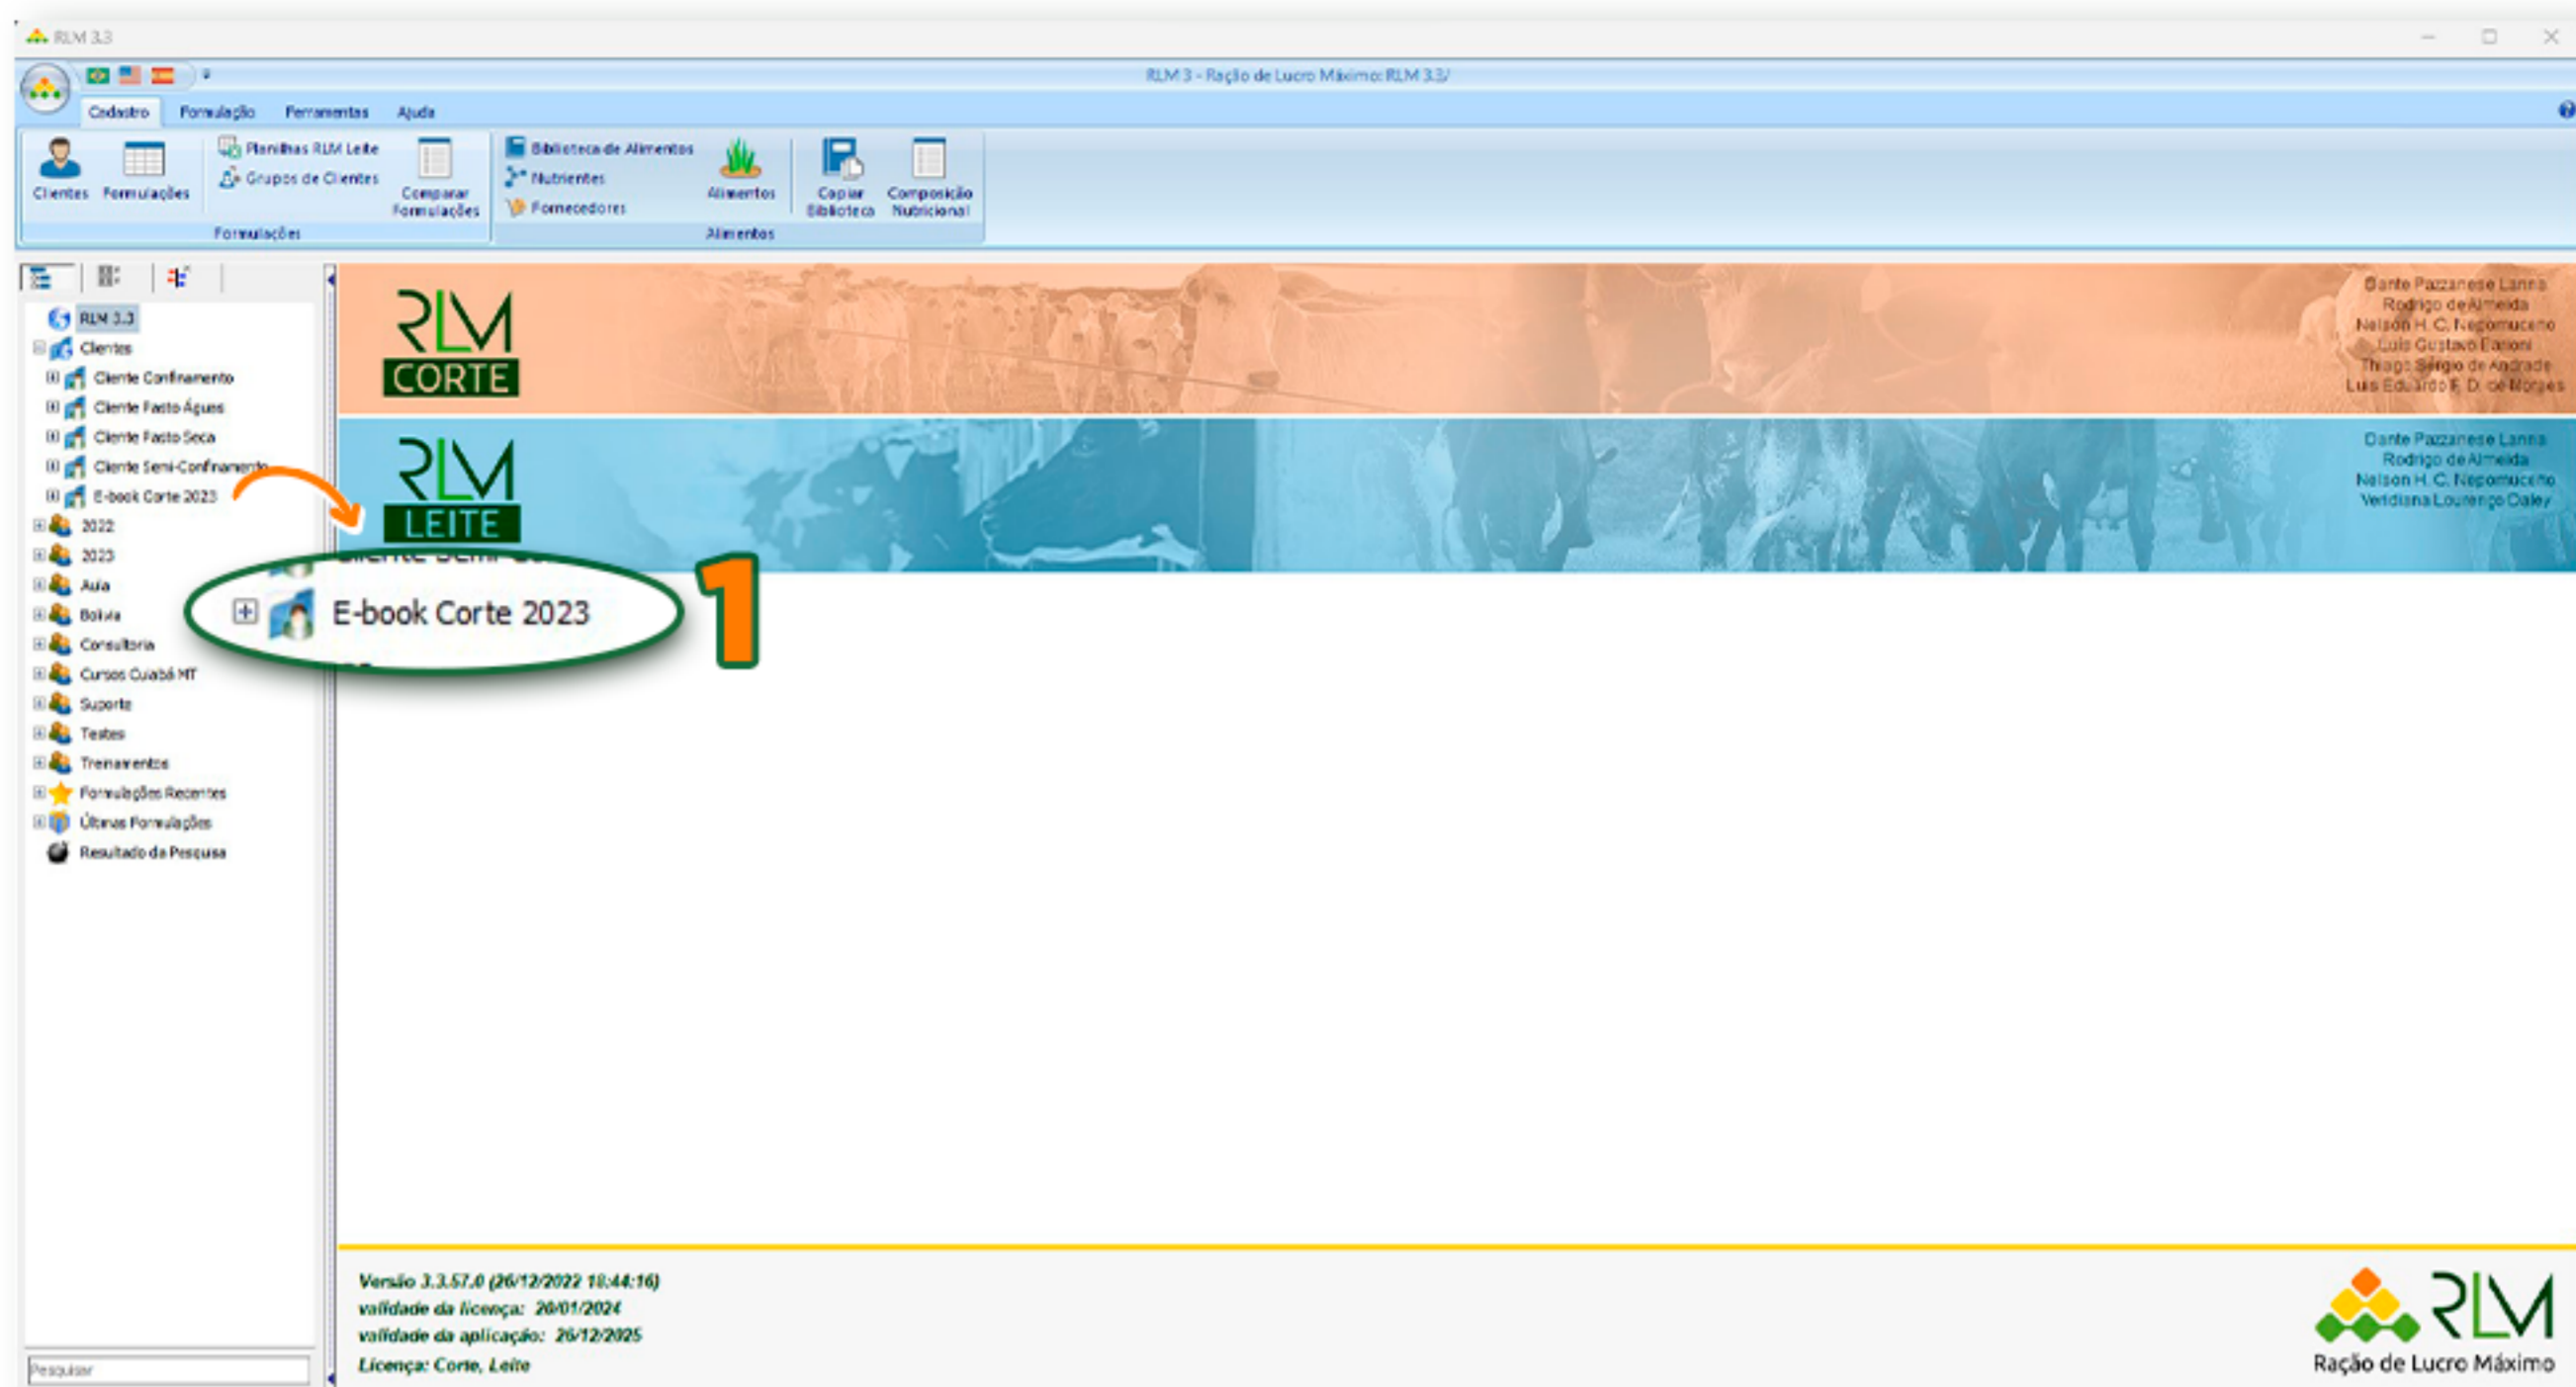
RLM 3.3

RLM 3 - Ração de Lucro Máximo: RLM 3.3/

Cadastro Formulação Ferramentas Ajuda

Clientes Formulações Planilhas RLM Leite Grupos de Clientes Comparar Formulações
Formulações

Biblioteca de Alimentos Nutrientes Fornecedores Alimentos Copiar Biblioteca Composição Nutricional
Alimentos

RLM 3.3
Clientes
Cliente Confinamento
Cliente Pasto Águas
Cliente Pasto Seca
Cliente Semi-Confinamento
E-book Corte 2023
2022
2023
Aula
Bolivia
Consultoria
Cursos Cuiabá MT
Suporte
Testes
Treinamentos
Formulações Recentes
Últimas Formulações
Resultado da Pesquisa

Pesquisar

RLM CORTE

Dante Pazzanese Lanna
Rodrigo de Almeida
Nelson H. C. Nepomuceno
Luis Gustavo Barioni
Thiago Sérgio de Andrade
Luis Eduardo F. D. de Morges

RLM LEITE

Dante Pazzanese Lanna
Rodrigo de Almeida
Nelson H. C. Nepomuceno
Veridiana Lourenço Daley

E-book Corte 2023

1

Versão 3.3.57.0 (26/12/2022 18:44:16)
validade da licença: 20/01/2024
validade da aplicação: 26/12/2025
Licença: Corte, Leite

RLM
Ração de Lucro Máximo